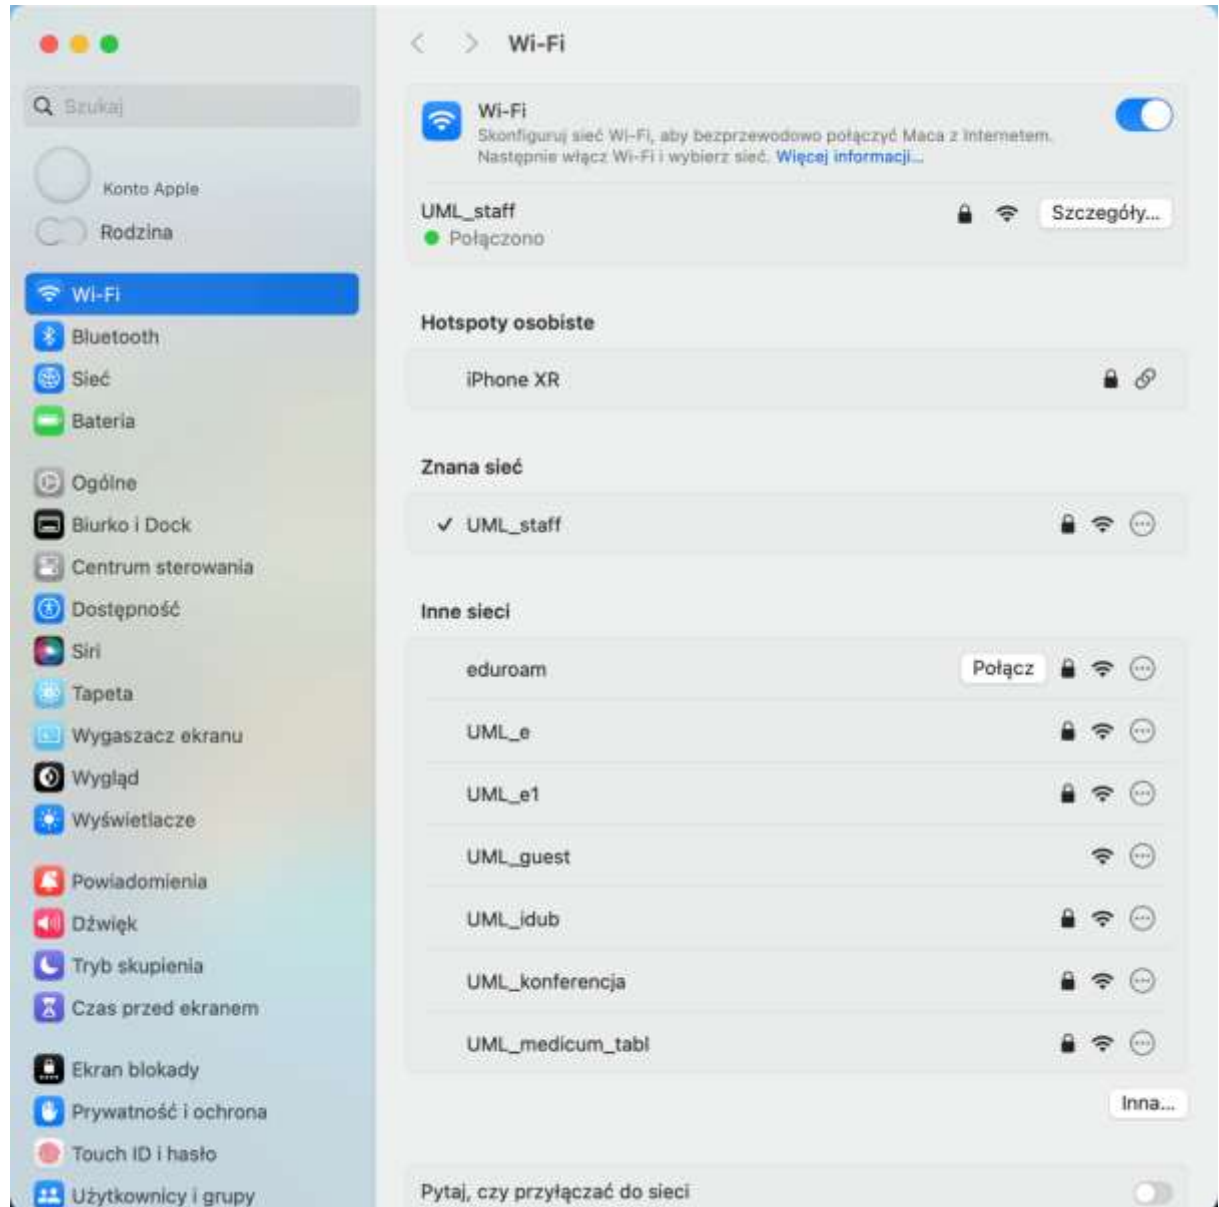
Szukaj

Konto Apple

Rodzina

Wi-Fi
Bluetooth
Sieć
Bateria

Ogólne
Biurko i Dock
Centrum sterowania
Dostępność
Siri
Tapeta
Wygaszacz ekranu
Wygląd
Wyświetlacze

Powiadomienia
Dźwięk
Tryb skupienia
Czas przed ekranem

Ekran blokady
Prywatność i ochrona
Touch ID i hasło
Użytkownicy i grupy

Wi-Fi

Wi-Fi
Skonfiguruj sieć Wi-Fi, aby bezprzewodowo połączyć Maca z Internetem. Następnie włącz Wi-Fi i wybierz sieć. Więcej informacji…

UML_staff
Połączono
Szczegóły…

Hotspoty osobiste

iPhone XR

Znana sieć

✓ UML_staff

Inne sieci

eduroam
Połącz
UML_e
UML_e1
UML_guest
UML_idub
UML_konferencja
UML_medicum_tabl

Inna…

Pytaj, czy przyłączać do sieci